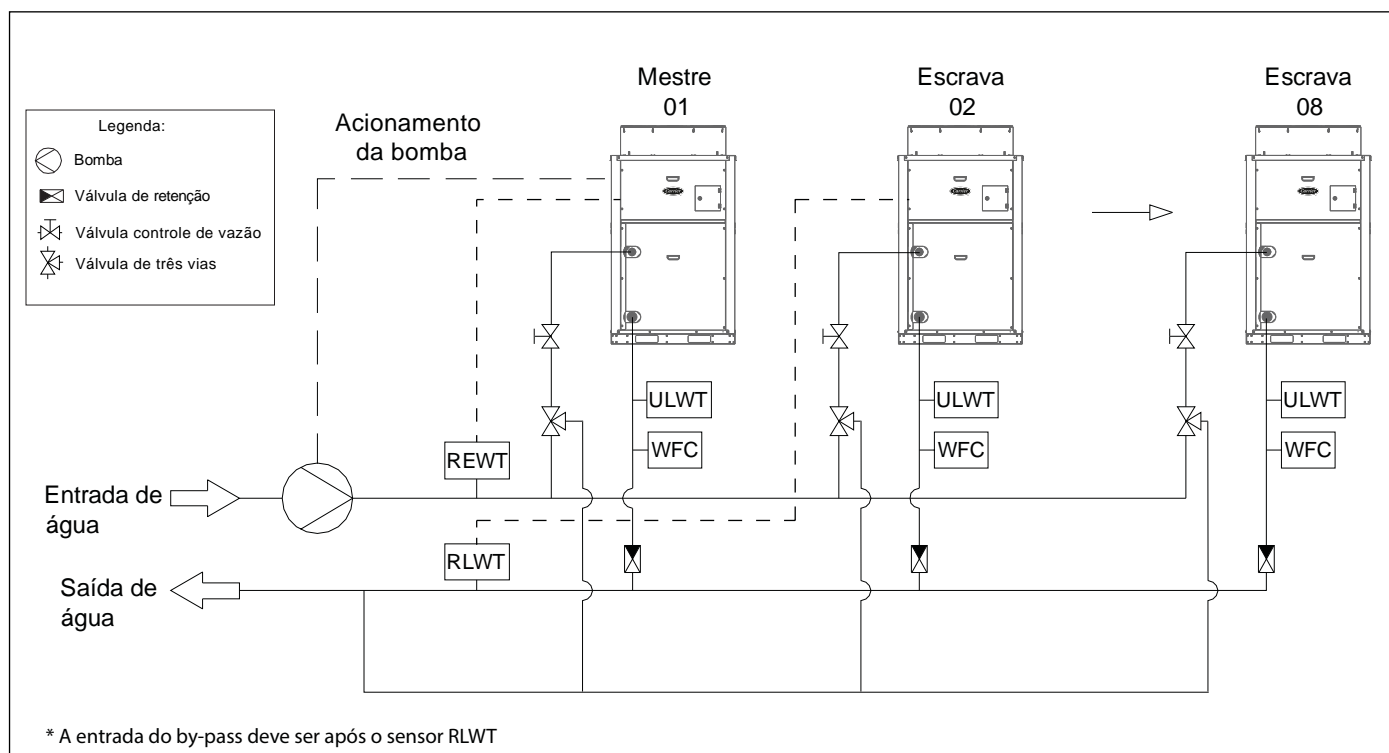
Legenda:
Bomba
Válvula de retenção
Válvula controle de vazão
Válvula de três vias

Acionamento da bomba

Mestre 01

Escrava 02

Escrava 08

ULWT
WFC
ULWT
WFC
ULWT
WFC

REWT
RLWT

Entrada de água

Saída de água

* A entrada do by-pass deve ser após o sensor RLWT